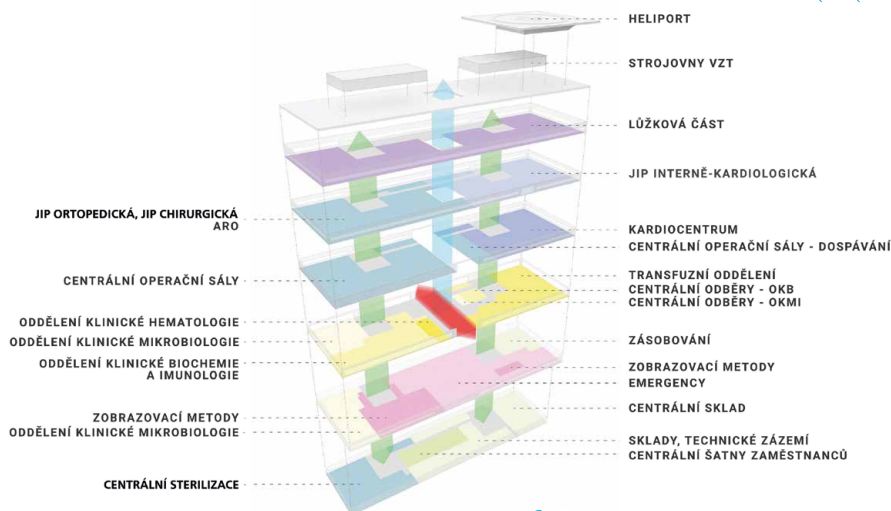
HELIPORT
STROJOVNY VZT
LŮŽKOVÁ ČÁST
JIP INTERNĚ-KARDIOLOGICKÁ
JIP ORTOPEDICKÁ, JIP CHIRURGICKÁ ARO
KARDIOCENTRUM
CENTRÁLNÍ OPERAČNÍ SÁLY - DOSPÁVÁNÍ
CENTRÁLNÍ OPERAČNÍ SÁLY
TRANSFUZNÍ ODDĚLENÍ
CENTRÁLNÍ ODBĚRY - OKB
CENTRÁLNÍ ODBĚRY - OKMI
ODDĚLENÍ KLINICKÉ HEMATOLOGIE
ODDĚLENÍ KLINICKÉ MIKROBIOLOGIE
ZÁSOBOVÁNÍ
ODDĚLENÍ KLINICKÉ BIOCHEMIE A IMUNOLOGIE
ZOBRAZOVACÍ METODY
EMERGENCY
CENTRÁLNÍ SKLAD
ZOBRAZOVACÍ METODY
ODDĚLENÍ KLINICKÉ MIKROBIOLOGIE
SKLADY, TECHNICKÉ ZÁZEMÍ
CENTRÁLNÍ ŠATNY ZAMĚSTNANCŮ
CENTRÁLNÍ STERILIZACE